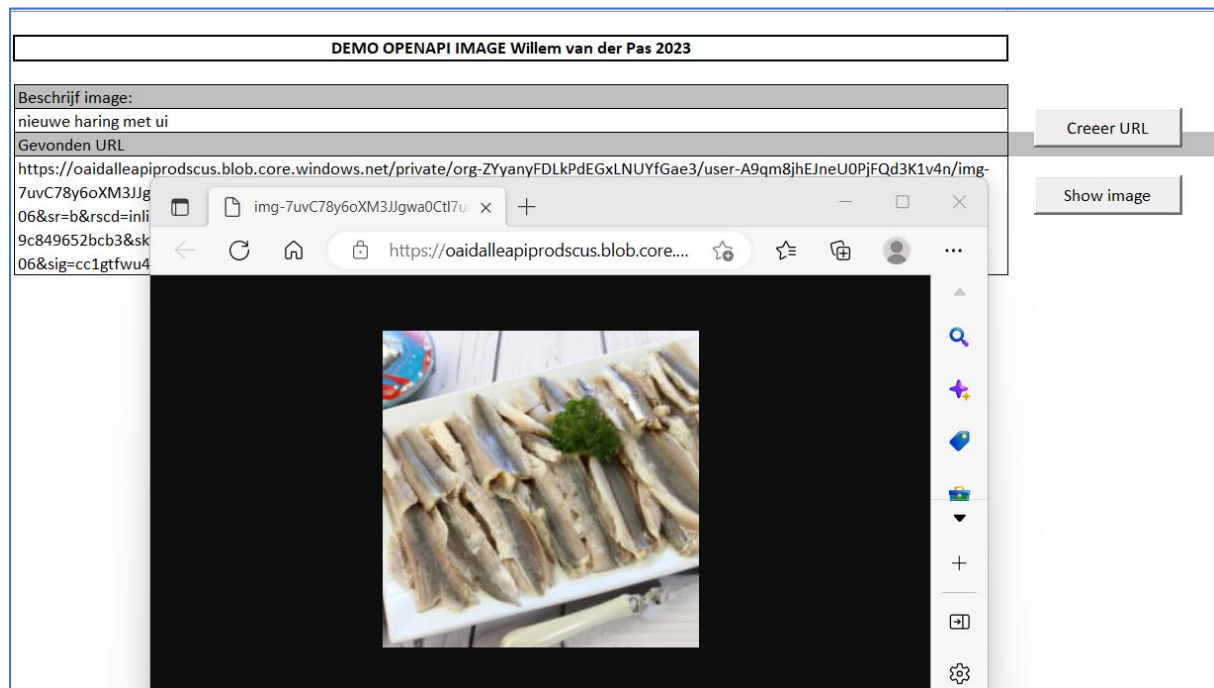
DEMO OPENAPI IMAGE Willem van der Pas 2023

Beschrijf image:
nieuwe haring met ui
Gevonden URL
https://oaidalleapiprodscus.blob.core.windows.net/private/org-ZYyanyFDLkPdEGxLNUYfGae3/user-A9qm8jhEJneU0PjFQd3K1v4n/img-7uvC78y6oXM3Jg
06&sr=b&rscd=inli
9c849652bcb3&sk
06&sig=cc1gtfwu4

Creeer URL

Show image

img-7uvC78y6oXM3Jgwa0Ctl7u ×
+
https://oaidalleapiprodscus.blob.core....
...